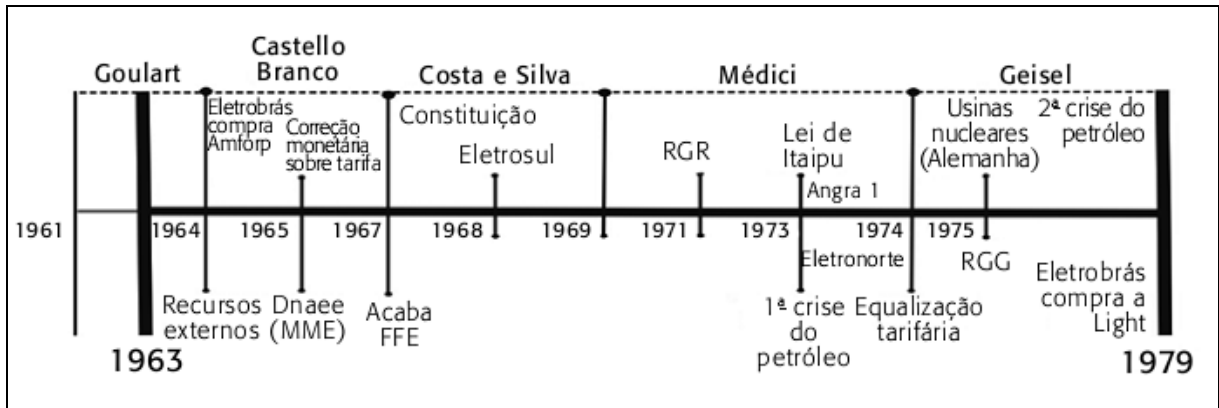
Goulart

Castello Branco

Costa e Silva

Médici

Geisel

Eletrobrás compra Amforp

Correção monetária sobre tarifa

Constituição

Eletrosul

RGR

Lei de Itaipu

Angra 1

Usinas nucleares (Alemanha)

2ª crise do petróleo

1961

1964

1965

1967

1968

1969

1971

1973

1974

1975

Recursos externos

Dnaee (MME)

Acaba FFE

Eletronorte

1ª crise do petróleo

Equalização tarifária

RGG

Eletrobrás compra a Light

1963

1979